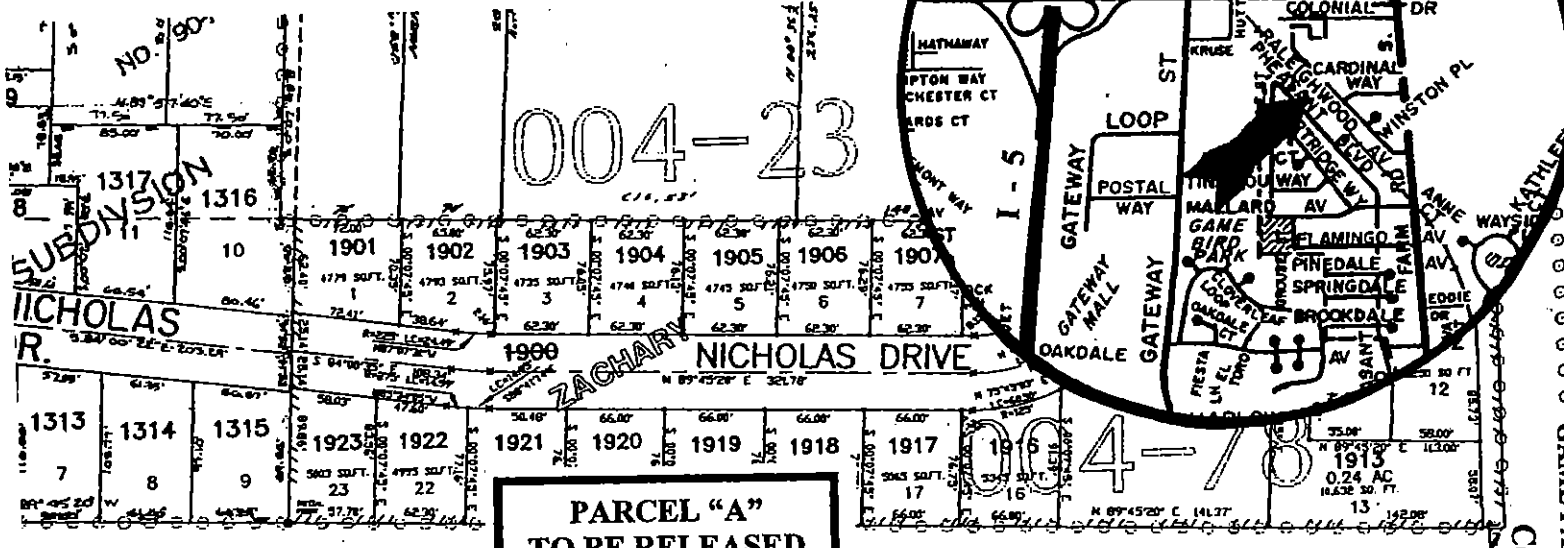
NO. 90°

N 89°57'40" E
77.50'
85.00'
70.00'

1317
1316
SUBDIVISION
11
10

004-23

1901
1902
1903
1904
1905
1906
1907

4779 SQ.FT.
1
4790 SQ.FT.
2
4735 SQ.FT.
3
4744 SQ.FT.
4
4745 SQ.FT.
5
4750 SQ.FT.
6
4755 SQ.FT.
7

62.30'
62.30'
62.30'
62.30'
62.30'
62.30'

NICHOLAS
DR.

1900
ZACHARY
NICHOLAS DRIVE
N 89°45'28" E 321.78'

1313
1314
1315
1923
1922
1921
1920
1919
1918
1917
1916
1913

7
8
9
23
22
17
16
12
13

5063 SQ.FT.
4775 SQ.FT.
5063 SQ.FT.
0.24 AC
10,638 SQ. FT.

66.00'
66.00'
66.00'
66.00'
66.00'

004-78

PARCEL "A"
TO BE RELEASED

COLONIAL
DR
HATHAWAY
IPTON WAY
CHESTER CT
ARDS CT
KRUSE
LOOP
ST
I - 5
GATEWAY
POSTAL
WAY
GATEWAY MALL
GATEWAY
MALLARD
AV
GAME BIRD PARK
FLAMINGO
PINEDALE
SPRINGDALE
BROOKDALE
OAKDALE
CLOVERLEAF LOOP
OAKDALE CT
FIESTA LN
EL TORO
CARDINAL WAY
WINSTON PL
RALEIGHWOOD AV
PHEASANT
PARTRIDGE WY
BLVD
RD
FARM
ANNE WAY
KATHLEEN
EDDIE
AV
AV
AV